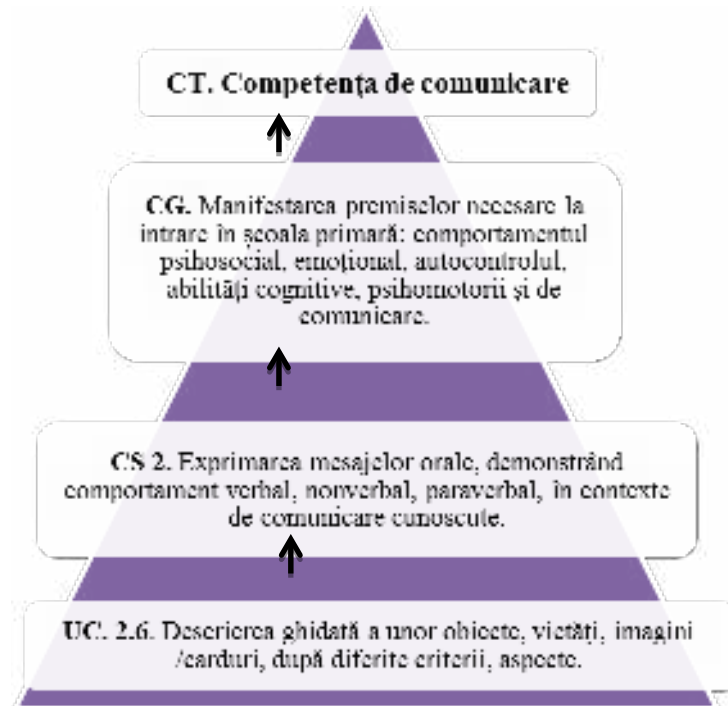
CT. Competența de comunicare

CG. Manifestarea premiselor necesare la intrare în școala primară: comportamentul psihosocial, emoțional, autocontrolul, abilități cognitive, psihomotorii și de comunicare.

CS 2. Exprimarea mesajelor orale, demonstrând comportament verbal, nonverbal, paraverbal, în contexte de comunicare cunoscute.

UC. 2.6. Descrierea ghidată a unor obiecte, viețăți, imagini /carduri, după diferite criterii, aspecte.